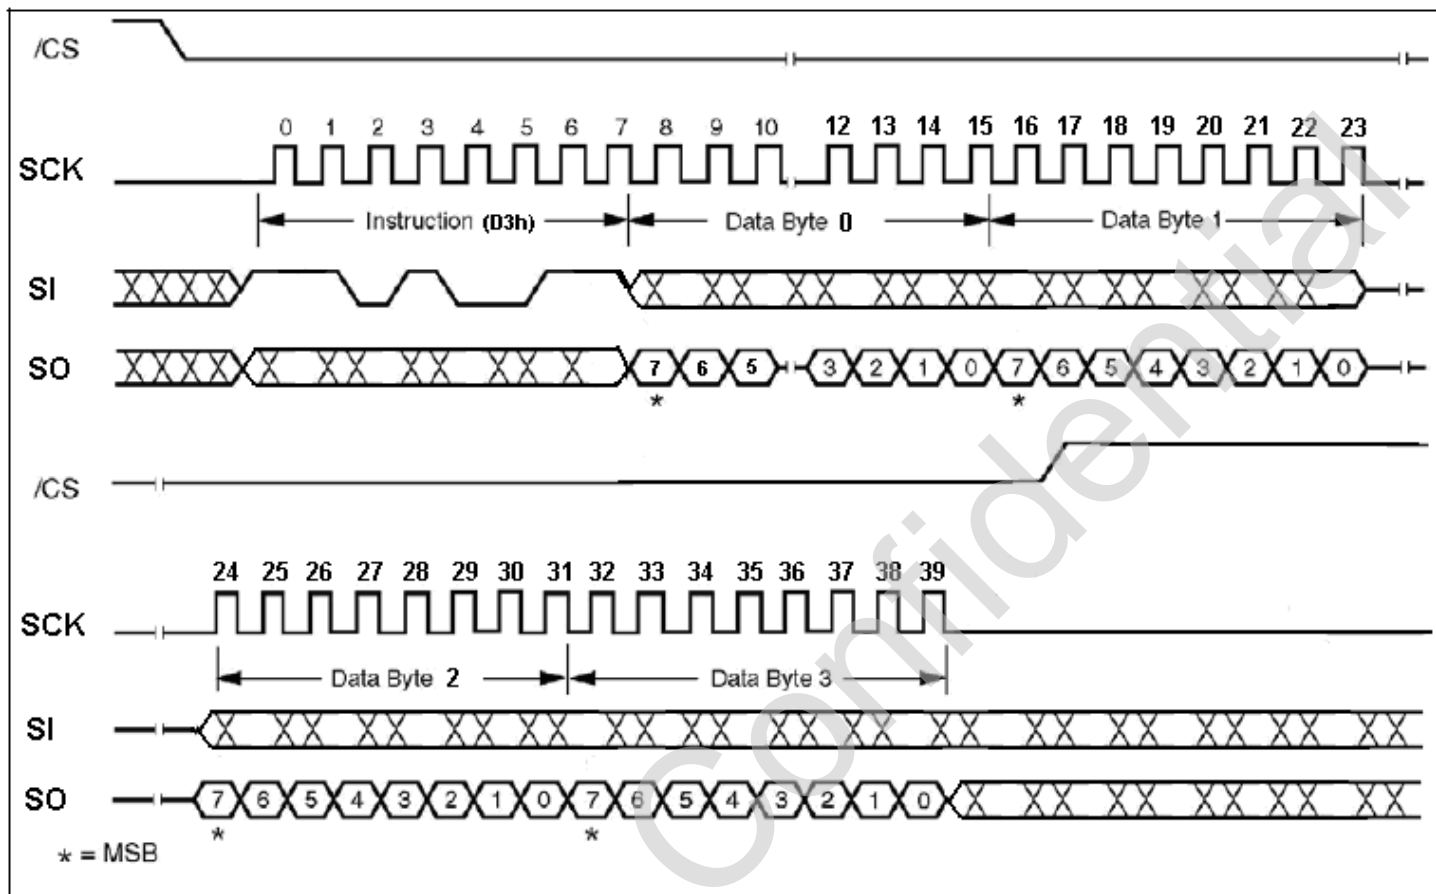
/CS

0 1 2 3 4 5 6 7 8 9 10 12 13 14 15 16 17 18 19 20 21 22 23

SCK

Instruction (D3h)

Data Byte 0

Data Byte 1

SI

SO

7 6 5 3 2 1 0 7 6 5 4 3 2 1 0

*

*

/CS

24 25 26 27 28 29 30 31 32 33 34 35 36 37 38 39

SCK

Data Byte 2

Data Byte 3

SI

SO

7 6 5 4 3 2 1 0 7 6 5 4 3 2 1 0

*

*

* = MSB

Confidential